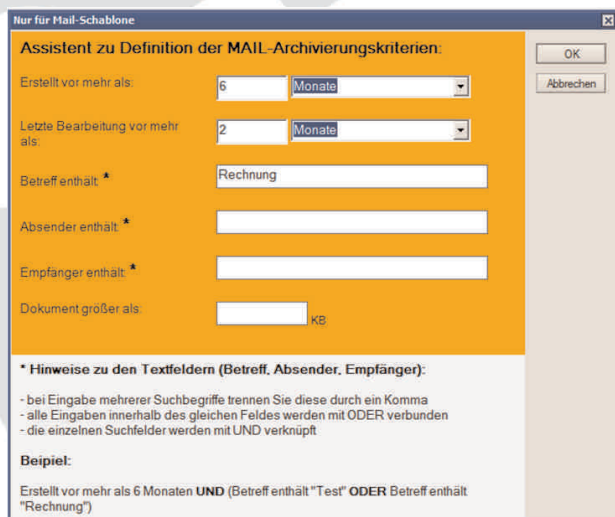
Nur für Mail-Schablone

Assistent zu Definition der MAIL-Archivierungskriterien:

OK

Abbrechen

Erstellt vor mehr als: 6 Monate

Letzte Bearbeitung vor mehr als: 2 Monate

Betreff enthält: * Rechnung

Absender enthält: *

Empfänger enthält: *

Dokument größer als: KB

* Hinweise zu den Textfeldern (Betreff, Absender, Empfänger):

- bei Eingabe mehrerer Suchbegriffe trennen Sie diese durch ein Komma
- alle Eingaben innerhalb des gleichen Feldes werden mit ODER verbunden
- die einzelnen Suchfelder werden mit UND verknüpft

Beipiel:

Erstellt vor mehr als 6 Monaten **UND** (Betreff enthält "Test" **ODER** Betreff enthält "Rechnung")